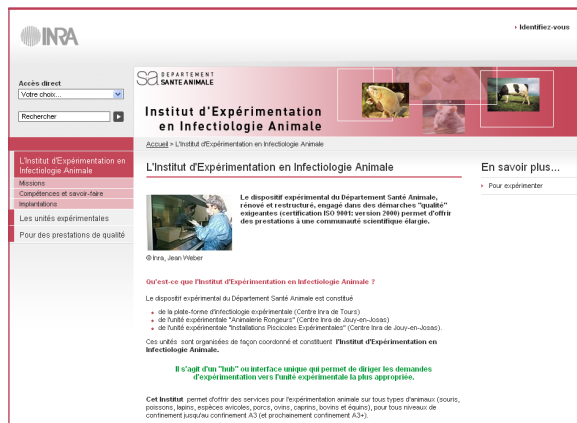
INRA

Identifiez-vous

Accès direct
Votre choix...

Rechercher

SA DÉPARTEMENT SANTÉ ANIMALE

Institut d'Expérimentation en Infectiologie Animale

Accueil > L'Institut d'Expérimentation en Infectiologie Animale

L'Institut d'Expérimentation en Infectiologie Animale
Missions
Compétences et savoir-faire
Implantations
Les unités expérimentales
Pour des prestations de qualité

L'Institut d'Expérimentation en Infectiologie Animale

En savoir plus...

Pour expérimenter

Le dispositif expérimental du Département Santé Animale, rénové et restructuré, engagé dans des démarches "qualité" exigeantes (certification ISO 9001: version 2000) permet d'offrir des prestations à une communauté scientifique élargie.

© Inra, Jean Weber

Qu'est-ce que l'Institut d'Expérimentation en Infectiologie Animale ?

Le dispositif expérimental du Département Santé Animale est constitué

de la plate-forme d'infectiologie expérimentale (Centre Inra de Tours)
de l'unité expérimentale "Animalerie Rongeurs" (Centre Inra de Jouy-en-Josas)
de l'unité expérimentale "Installations Piscicoles Expérimentales" (Centre Inra de Jouy-en-Josas).

Ces unités sont organisées de façon coordonné et constituent l'Institut d'Expérimentation en Infectiologie Animale.

Il s'agit d'un "hub" ou interface unique qui permet de diriger les demandes d'expérimentation vers l'unité expérimentale la plus appropriée.

Cet Institut permet d'offrir des services pour l'expérimentation animale sur tous types d'animaux (souris, poissons, lapins, espèces avicoles, porcs, ovins, caprins, bovins et équins), pour tous niveaux de confinement jusqu'au confinement A3 (et prochainement confinement A3+).